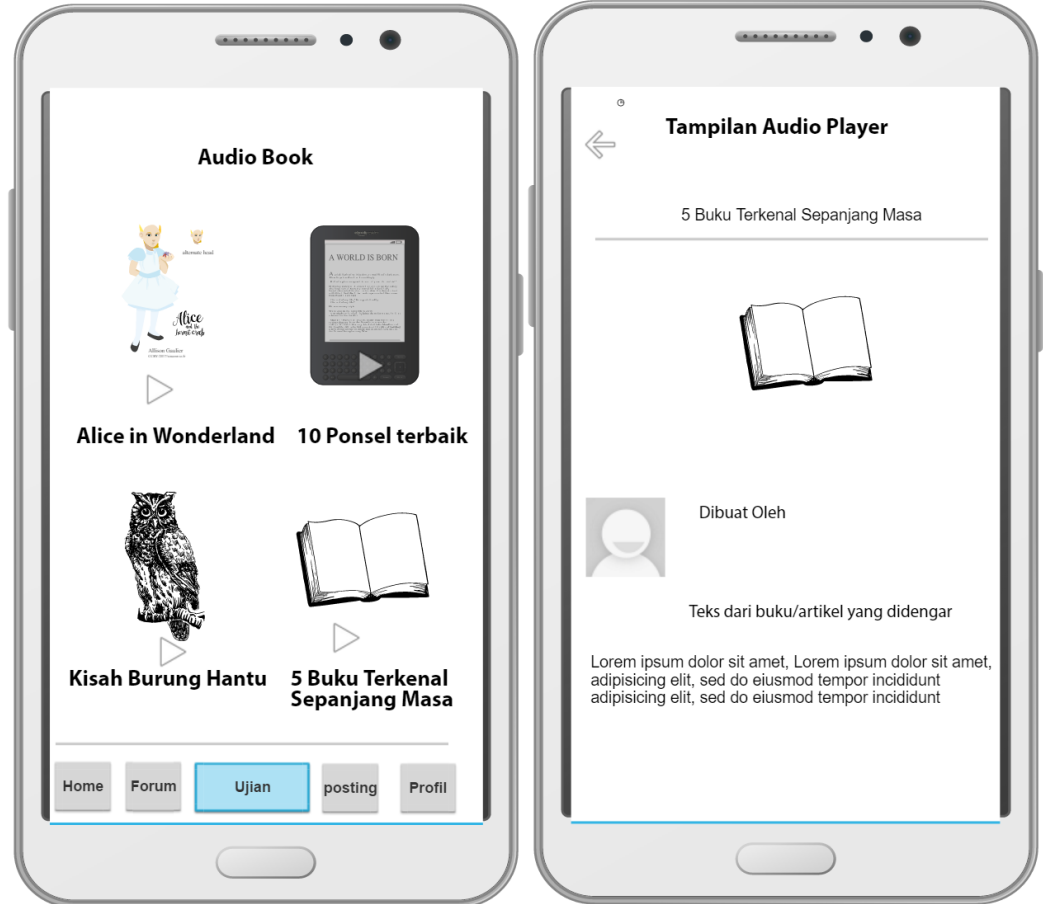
Audio Book

alternate head

Alice and the heart crab

Allison Gauker

A WORLD IS BORN

Alice in Wonderland

10 Ponsel terbaik

Kisah Burung Hantu

5 Buku Terkenal Sepanjang Masa

Home

Forum

Ujian

posting

Profil

Tampilan Audio Player

5 Buku Terkenal Sepanjang Masa

Dibuat Oleh

Teks dari buku/artikel yang didengar

Lorem ipsum dolor sit amet, Lorem ipsum dolor sit amet, adipisicing elit, sed do eiusmod tempor incididunt adipisicing elit, sed do eiusmod tempor incididunt